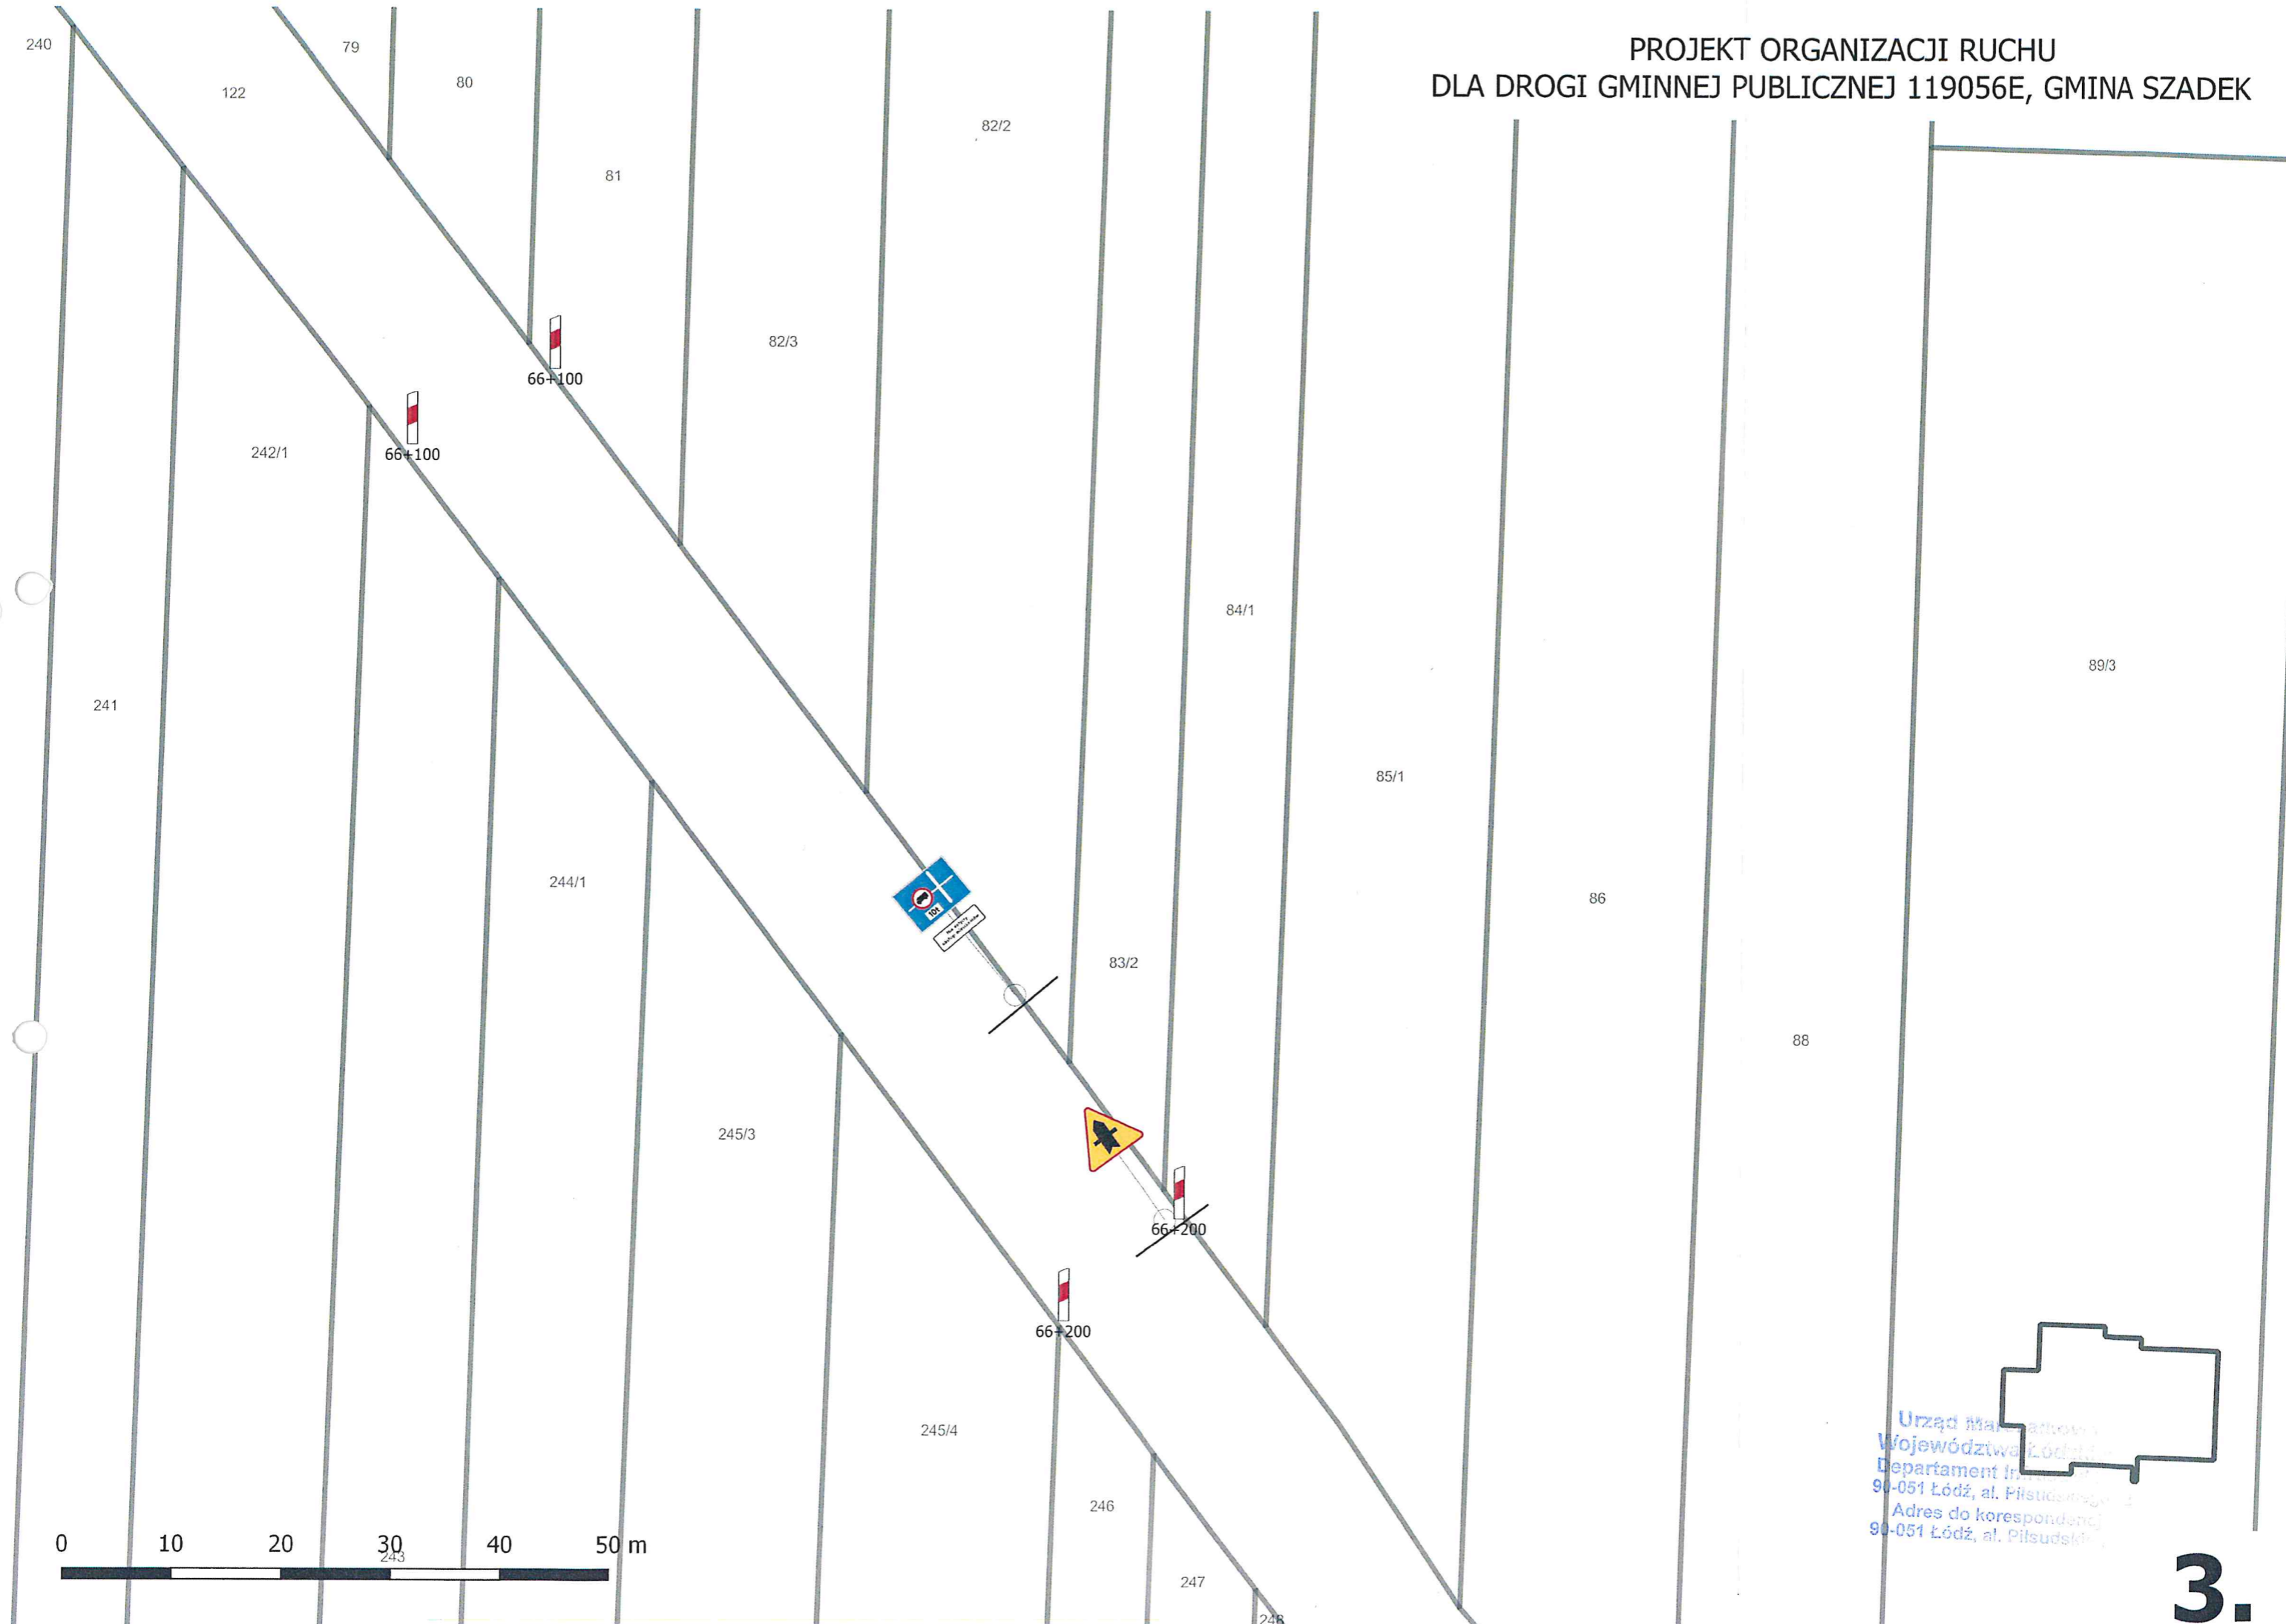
PROJEKT ORGANIZACJI RUCHU
DLA DROGI GMINNEJ PUBLICZNEJ 119056E, GMINA SZADEK

240
79
122
80
82/2
81
82/3
66+100
66+100
242/1
84/1
89/3
241
85/1
244/1
86
83/2
88
245/3
66+200
66+200
245/4
246
247
248
243

0 10 20 30 40 50 m

Urząd Ma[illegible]
Województwa Łódzk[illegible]
Departament In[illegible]
90-051 Łódź, al. Piłsudsk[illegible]
Adres do korespondencj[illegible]
90-051 Łódź, al. Piłsudsk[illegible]

3.